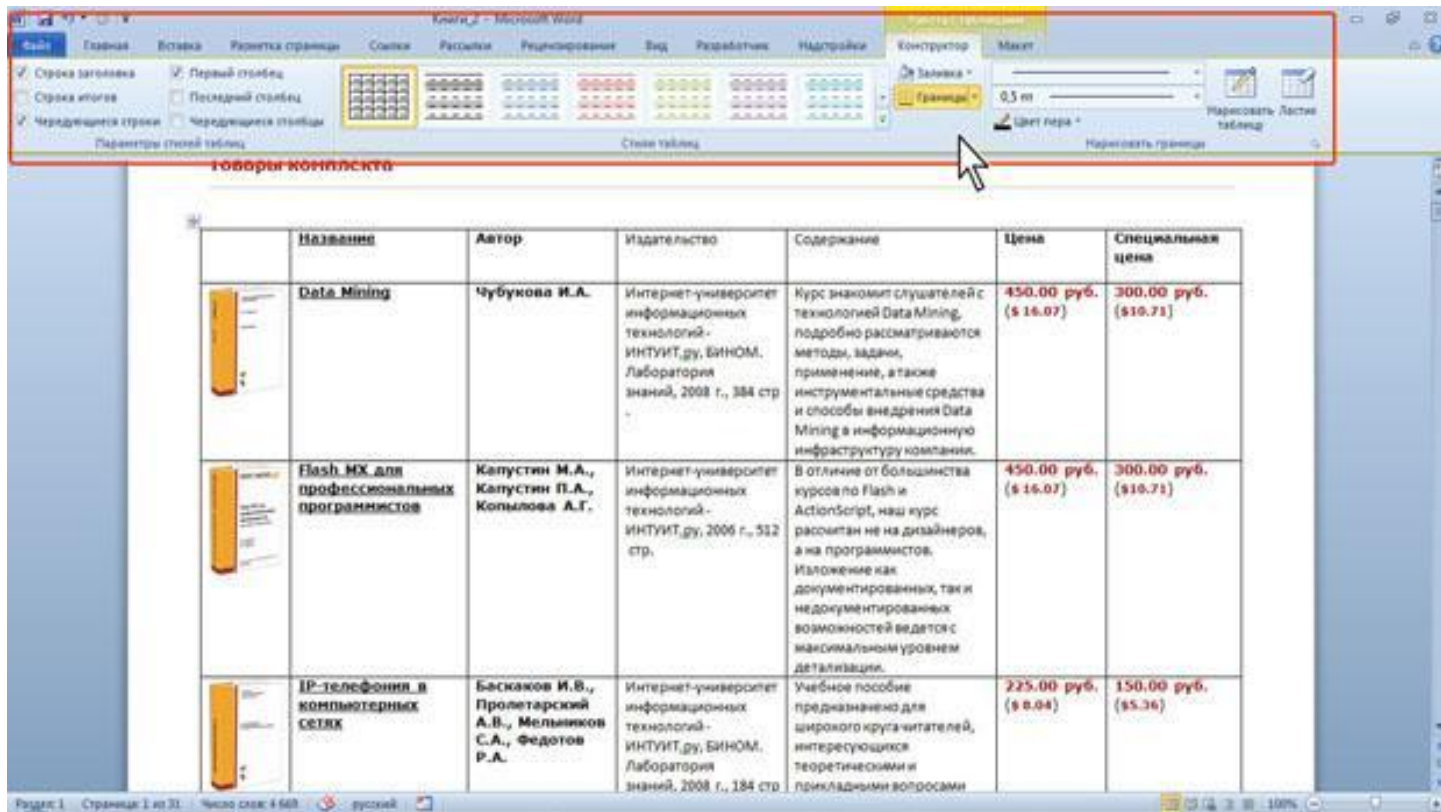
Книга_2 - Microsoft Word
Работа с таблицами

Файл | Главная | Вставка | Разметка страницы | Ссылки | Рассылки | Рецензирование | Вид | Разработчик | Надстройки | Конструктор | Макет

Строка заголовка
Первый столбец
Строка итогов
Последний столбец
Чередующиеся строки
Чередующиеся столбцы
Параметры стилей таблиц

Стили таблиц

Заливка
Границы
0,5 пт
Цвет пера
Нарисовать таблицу
Ластик
Нарисовать границы

Товары комплекта

| | Название | Автор | Издательство | Содержание | Цена | Специальная цена |
|---|---|---|---|---|---|---|
| | Data Mining | Чубукова И.А. | Интернет-университет информационных технологий - ИНТУИТ.ру, БИНОМ. Лаборатория знаний, 2008 г., 384 стр. | Курс знакомит слушателей с технологией Data Mining, подробно рассматриваются методы, задачи, применение, а также инструментальные средства и способы внедрения Data Mining в информационную инфраструктуру компании. | 450.00 руб. ($ 16.07) | 300.00 руб. ($10.71) |
| | Flash MX для профессиональных программистов | Капустин М.А., Капустин П.А., Копылова А.Г. | Интернет-университет информационных технологий - ИНТУИТ.ру, 2006 г., 512 стр. | В отличие от большинства курсов по Flash и ActionScript, наш курс рассчитан не на дизайнеров, а на программистов. Изложение как документированных, так и недокументированных возможностей ведется с максимальным уровнем детализации. | 450.00 руб. ($ 16.07) | 300.00 руб. ($10.71) |
| | IP-телефония в компьютерных сетях | Баскаков И.В., Пролетарский А.В., Мельников С.А., Федотов Р.А. | Интернет-университет информационных технологий - ИНТУИТ.ру, БИНОМ. Лаборатория знаний, 2008 г., 184 стр | Учебное пособие предназначено для широкого круга читателей, интересующихся теоретическими и прикладными вопросами | 225.00 руб. ($ 8.04) | 150.00 руб. ($5.36) |

Раздел: 1 | Страница: 1 из 31 | Число слов: 4 668 | русский | 100%